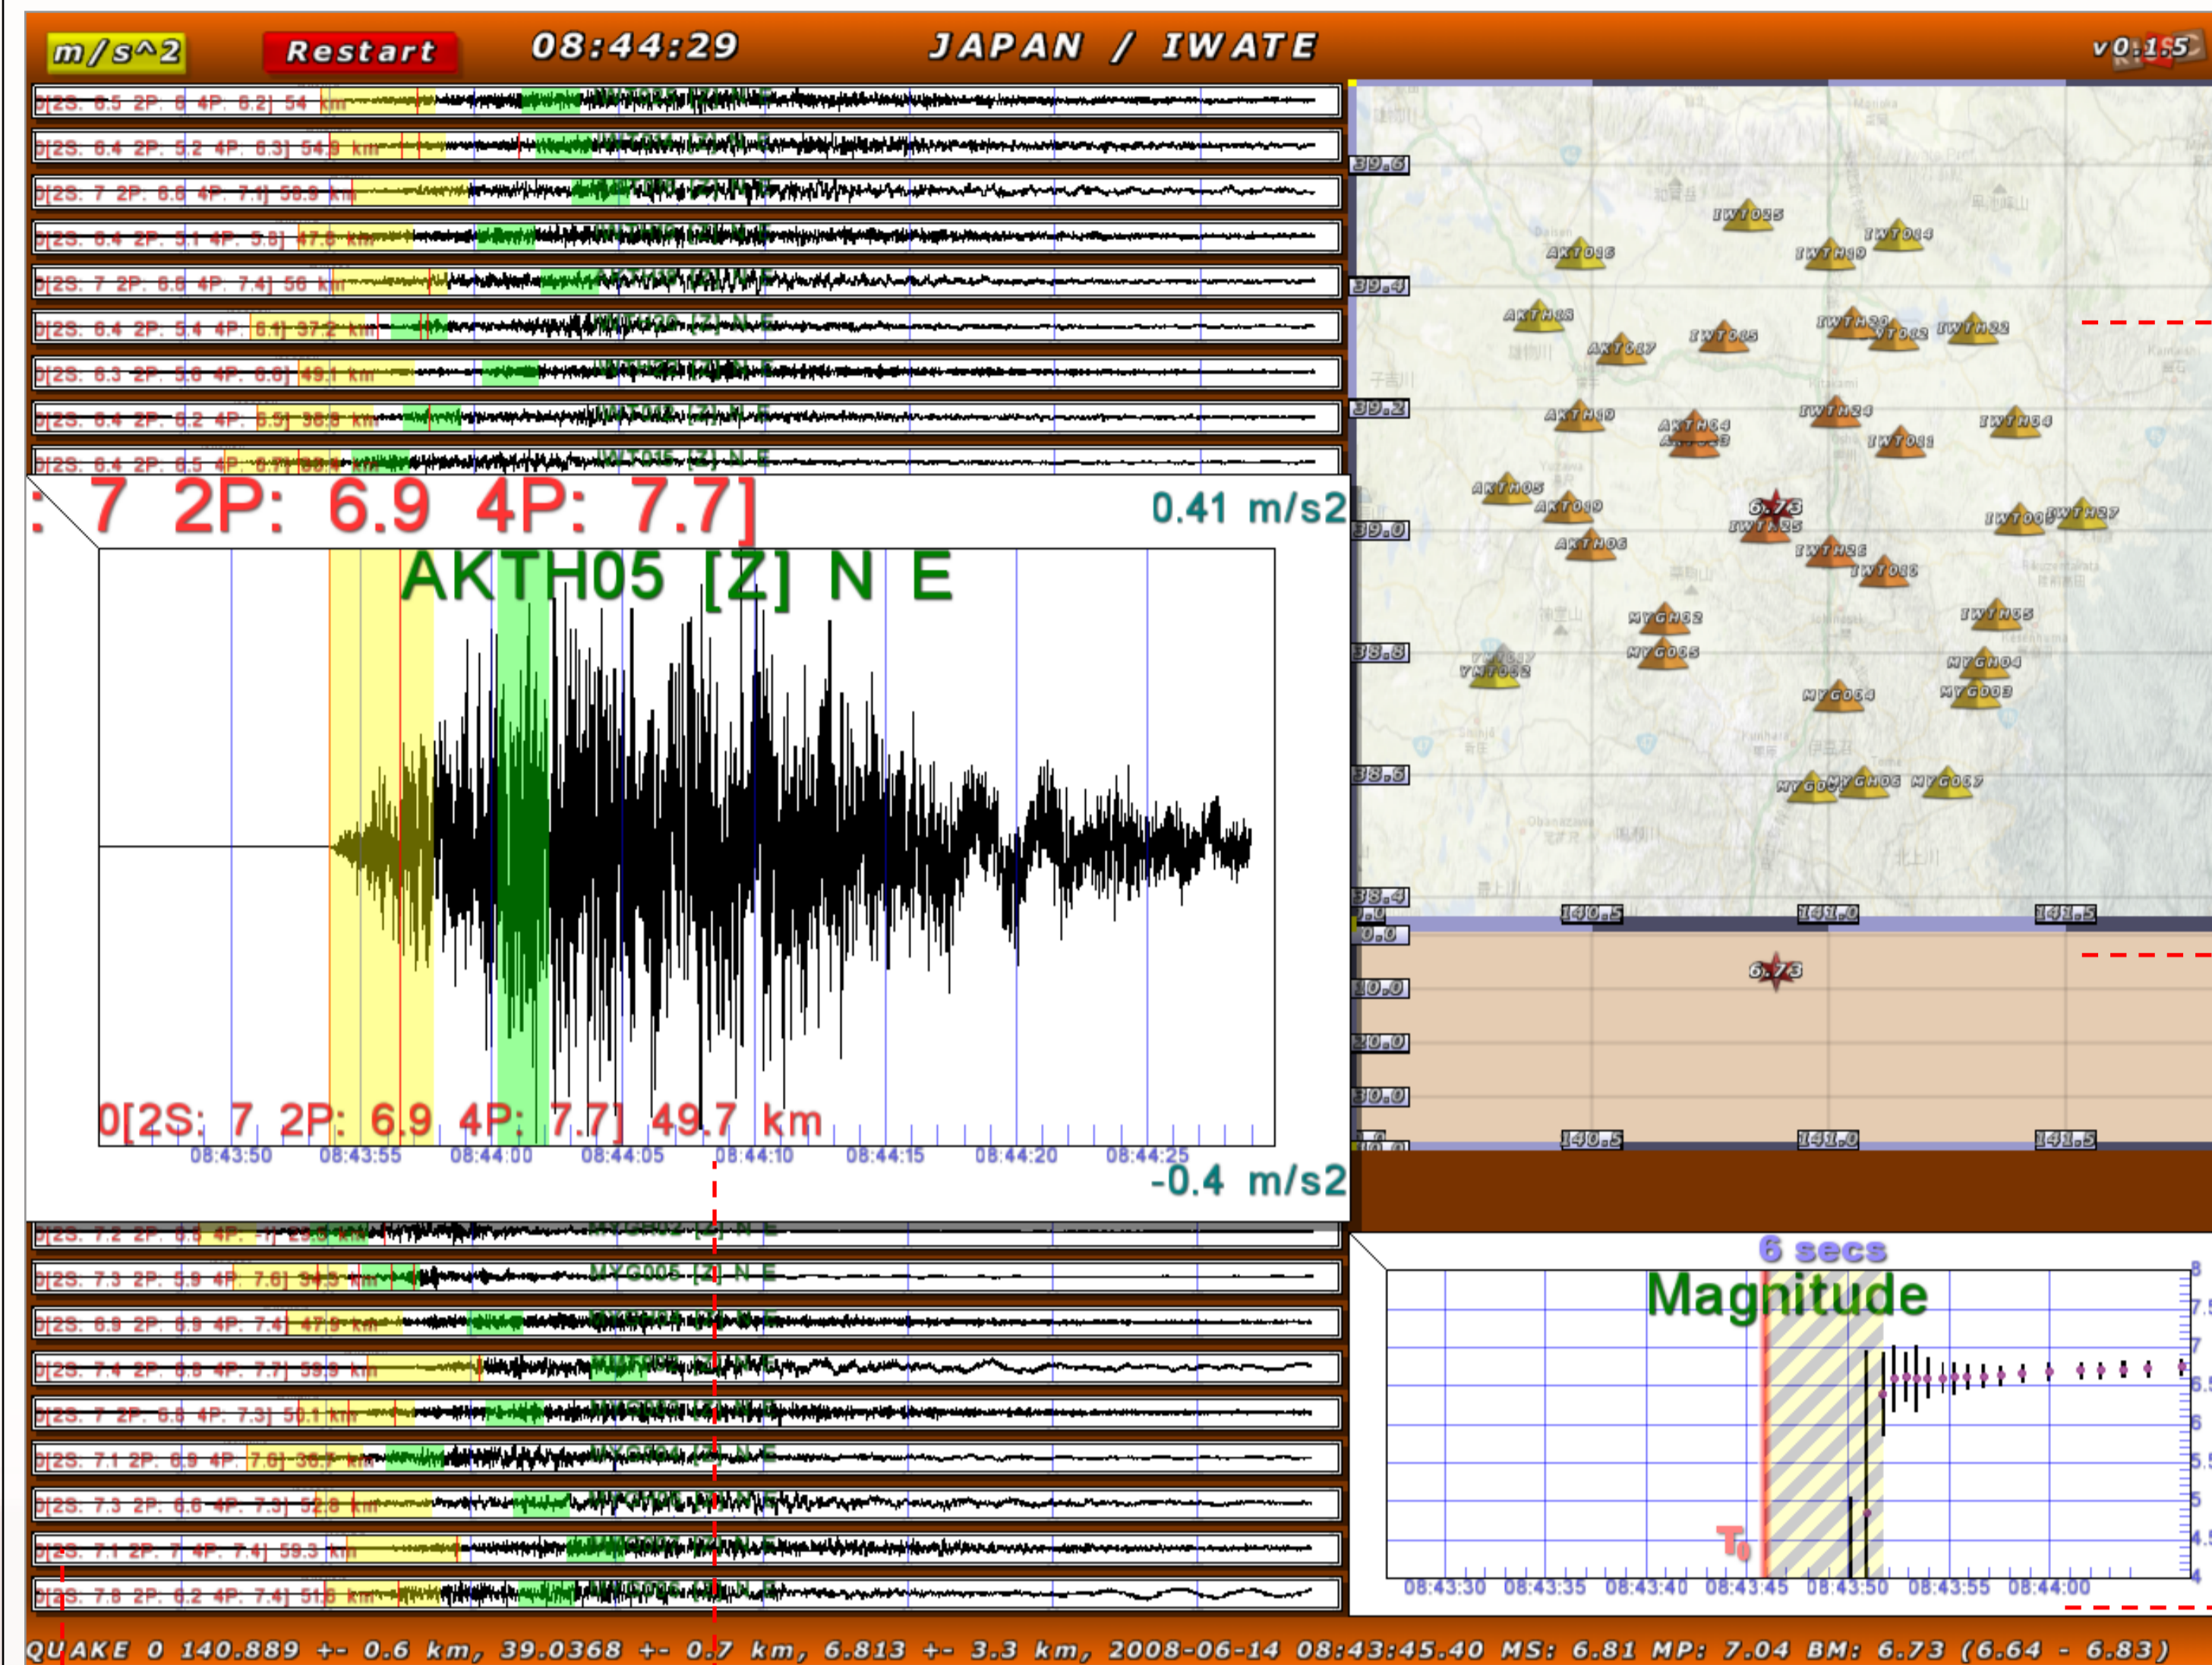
m/s^2 Restart 08:44:29 JAPAN / IWATE v0.1.5

: 7 2P: 6.9 4P: 7.7]

0.41 m/s2

AKTH05 [Z] N E

0[2S: 7 2P: 6.9 4P: 7.7] 49.7 km

08:43:50 08:43:55 08:44:00 08:44:05 08:44:10 08:44:15 08:44:20 08:44:25

-0.4 m/s2

39.6 39.4 39.2 39.0 38.8 38.6 38.4

IWT025 AKT016 IWTH19 IWT014 AKTH15 AKT017 IWT015 IWTH20 IWT022 IWTH22 AKTH10 AKTH04 IWTH24 IWT011 IWTH04 AKTH05 AKT019 6.73 IWTH25 IWT009 IWTH27 AKTH06 IWTH26 IWT016 MYGH02 IWTH05 MYG005 YMT002 MYGH04 MYG004 MYG003 MYG006 MYGH06 MYG007

140.5 141.0 141.5

0.0 10.0 20.0 30.0

6.73

140.5 141.0 141.5

6 secs

Magnitude

T0

08:43:30 08:43:35 08:43:40 08:43:45 08:43:50 08:43:55 08:44:00

QUAKE 0 140.889 +- 0.6 km, 39.0368 +- 0.7 km, 6.813 +- 3.3 km, 2008-06-14 08:43:45.40 MS: 6.81 MP: 7.04 BM: 6.73 (6.64 - 6.83)